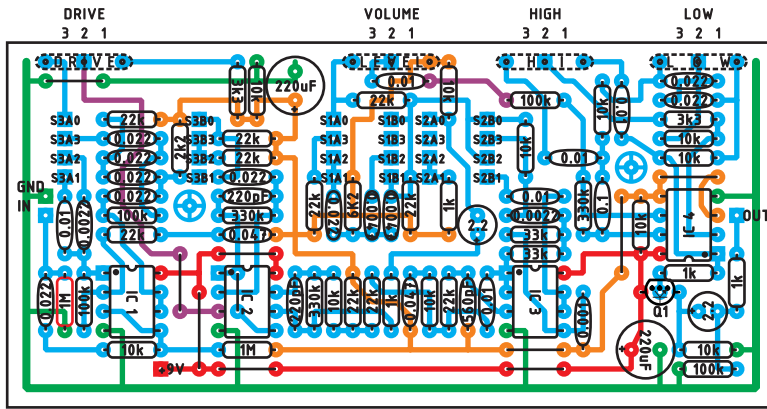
DRIVE
3 2 1
VOLUME
3 2 1
HIGH
3 2 1
LOW
3 2 1

D R I V E
L E V E L
H I
B W

220uF
3k3
10k
0.01
22k
10k
100k
S3A0
S3A3
S3A2
S3A1
22k
0.022
0.022
0.022
0.022
100k
22k
2k2
S3B0
S3B3
S3B2
S3B1
22k
22k
0.022
220pF
330k
0.047
S1A0
S1A3
S1A2
S1A1
S1B0
S1B3
S1B2
S1B1
S2A0
S2A3
S2A2
S2A1
S2B0
S2B3
S2B2
S2B1
22k
6k2
220.0
6.700
4.700
22k
1k
2.2
10k
0.01
0.01
0.0022
33k
33k
330k
0.1
10k
0.01
10k
0.022
0.022
3k3
10k
10k
IC 4
1k
1k
OUT
GND
IN
0.01
0.0022
0.022
1M
100k
IC 1
10k
IC 2
1M
+9V
220nF
330k
10k
22k
22k
0.047
10k
22k
560pF
0.01
IC 3
0.001
Q1
2.2
220uF
10k
100k